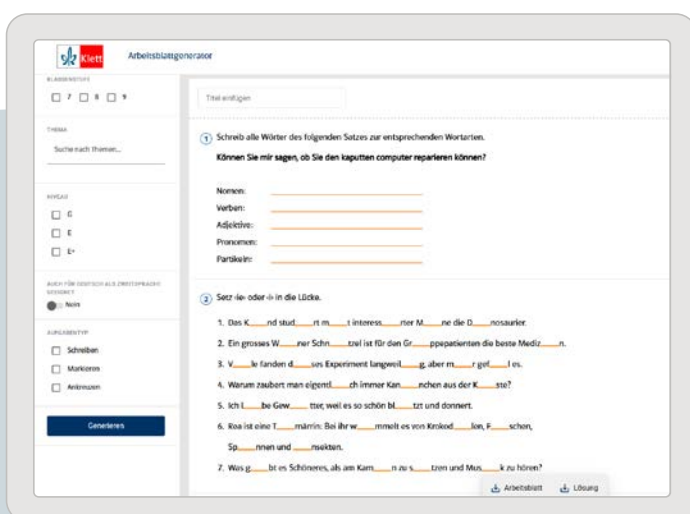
Klett Arbeitsblattgenerator

KLASSENSTUFE
7 8 9

THEMA
Suche nach Themen...

NIVEAU
G
E
E+

AUCH FÜR DEUTSCH ALS ZWEITSPRACHE GEEIGNET
Nein

AUFGABENTYP
Schreiben
Markieren
Ankreuzen

Generieren

Titel einfügen

1 Schreib alle Wörter des folgenden Satzes zur entsprechenden Wortarten.
Können Sie mir sagen, ob Sie den kaputten computer reparieren können?

Nomen:
Verben:
Adjektive:
Pronomen:
Partikeln:

2 Setz ‹ie› oder ‹i› in die Lücke.

1. Das K___nd stud___rt m___t interess___rter M___ne die D___nosaurier.
2. Ein grosses W___ner Schn___tzel ist für den Gr___ppepatienten die beste Mediz___n.
3. V___le fanden d___ses Experiment langweil___g, aber m___r gef___l es.
4. Warum zaubert man eigentl___ch immer Kan___nchen aus der K___ste?
5. Ich l___be Gew___tter, weil es so schön bl___tzt und donnert.
6. Rea ist eine T___rnärrin: Bei ihr w___mmelt es von Krokod___len, F___schen, Sp___nnen und ___nsekten.
7. Was g___bt es Schöneres, als am Kam___n zu s___tzen und Mus___k zu hören?

Arbeitsblatt Lösung